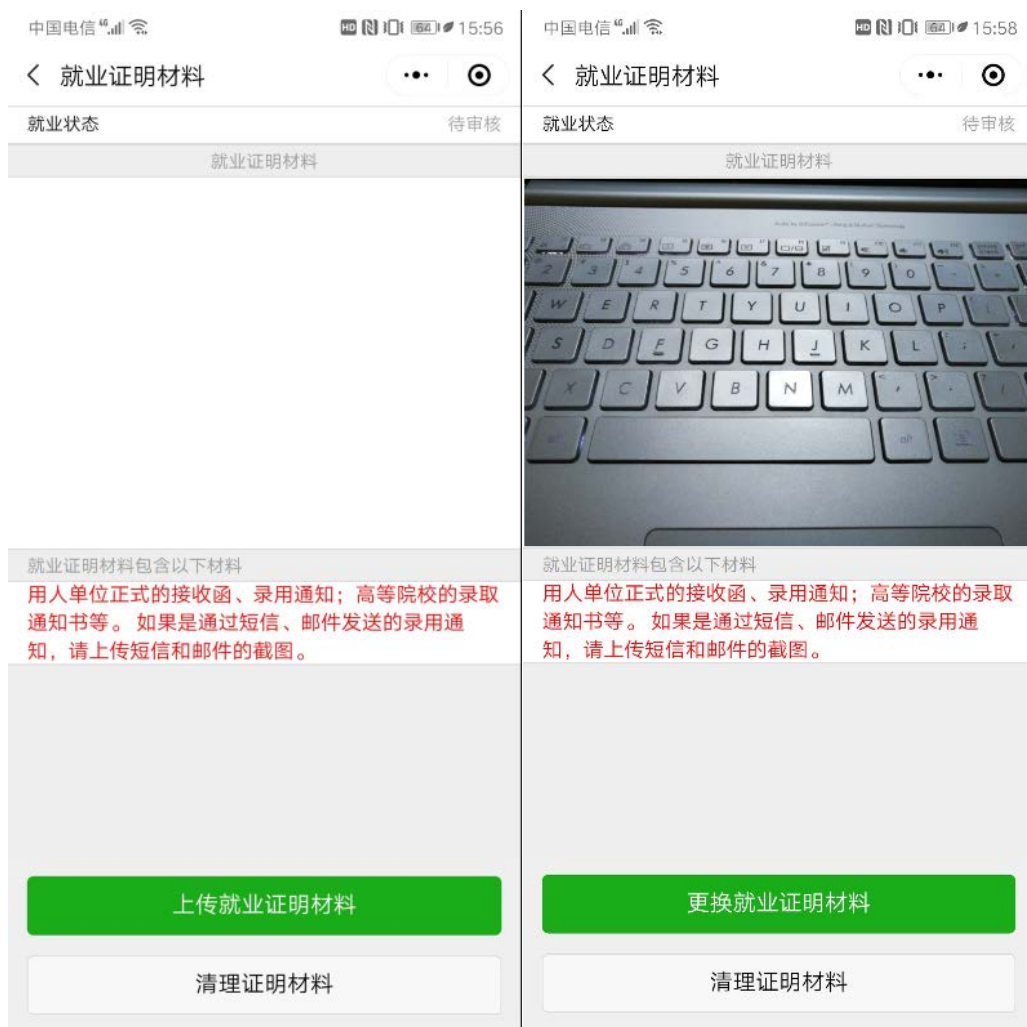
中国电信 15:56

< 就业证明材料

就业状态 待审核

就业证明材料

就业证明材料包含以下材料

用人单位正式的接收函、录用通知；高等院校的录取通知书等。 如果是通过短信、邮件发送的录用通知，请上传短信和邮件的截图。

上传就业证明材料

清理证明材料

中国电信 15:58

< 就业证明材料

就业状态 待审核

就业证明材料

2 3 4 5 6 7 8 9 0
W E R T Y U I O P
S D F G H J K L
X C V B N M

就业证明材料包含以下材料

用人单位正式的接收函、录用通知；高等院校的录取通知书等。 如果是通过短信、邮件发送的录用通知，请上传短信和邮件的截图。

更换就业证明材料

清理证明材料